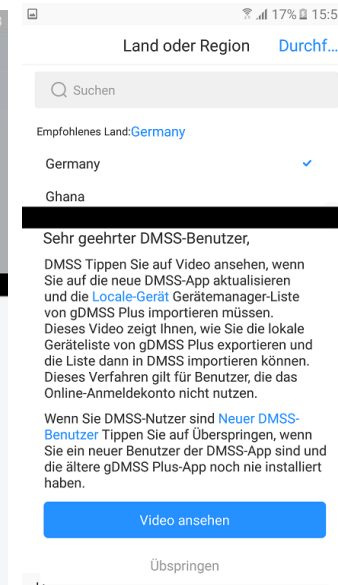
17% 15:5

Land oder Region Durchf...

Suchen

Empfohlenes Land:Germany

Germany

Ghana

Sehr geehrter DMSS-Benutzer,

DMSS Tippen Sie auf Video ansehen, wenn Sie auf die neue DMSS-App aktualisieren und die Locale-Gerät Gerätemanager-Liste von gDMSS Plus importieren müssen. Dieses Video zeigt Ihnen, wie Sie die lokale Geräteliste von gDMSS Plus exportieren und die Liste dann in DMSS importieren können. Dieses Verfahren gilt für Benutzer, die das Online-Anmeldekonto nicht nutzen.

Wenn Sie DMSS-Nutzer sind Neuer DMSS-Benutzer Tippen Sie auf Überspringen, wenn Sie ein neuer Benutzer der DMSS-App sind und die ältere gDMSS Plus-App noch nie installiert haben.

Video ansehen

Übspringen